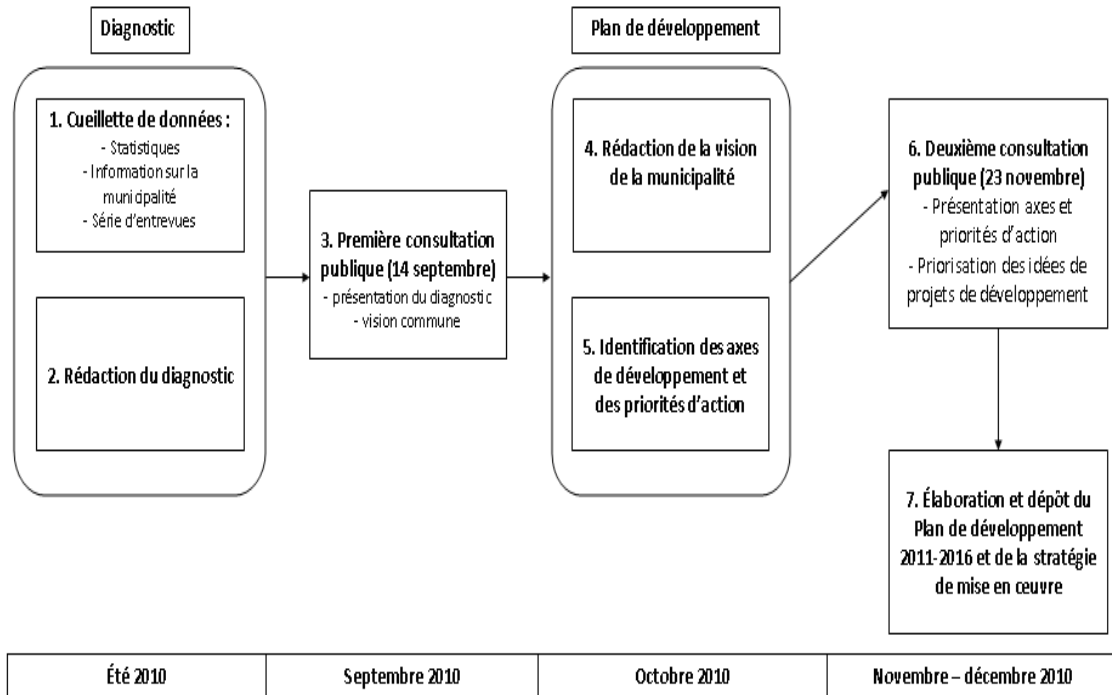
Diagnostic

1. Cueillette de données :
- Statistiques
- Information sur la municipalité
- Série d'entrevues

2. Rédaction du diagnostic

3. Première consultation publique (14 septembre)
- présentation du diagnostic
- vision commune

Plan de développement

4. Rédaction de la vision de la municipalité

5. Identification des axes de développement et des priorités d'action

6. Deuxième consultation publique (23 novembre)
- Présentation axes et priorités d'action
- Priorisation des idées de projets de développement

7. Élaboration et dépôt du Plan de développement 2011-2016 et de la stratégie de mise en œuvre

| Été 2010 | Septembre 2010 | Octobre 2010 | Novembre – décembre 2010 |
|---|---|---|---|